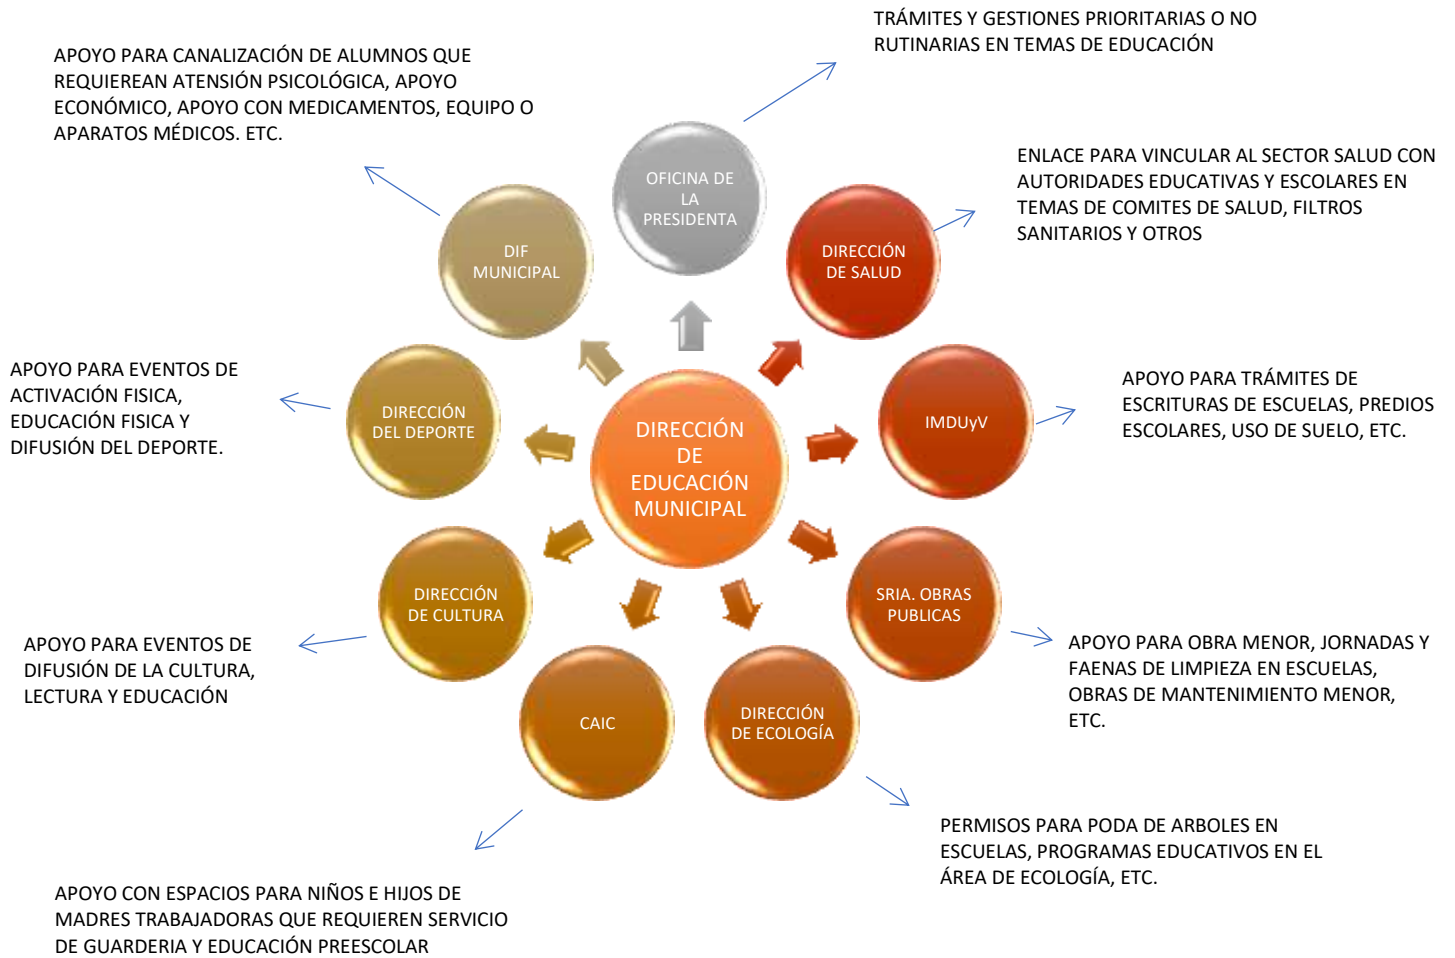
TRÁMITES Y GESTIONES PRIORITARIAS O NO RUTINARIAS EN TEMAS DE EDUCACIÓN

APOYO PARA CANALIZACIÓN DE ALUMNOS QUE REQUIEREAN ATENSIÓN PSICOLÓGICA, APOYO ECONÓMICO, APOYO CON MEDICAMENTOS, EQUIPO O APARATOS MÉDICOS. ETC.

OFICINA DE LA PRESIDENTA

ENLACE PARA VINCULAR AL SECTOR SALUD CON AUTORIDADES EDUCATIVAS Y ESCOLARES EN TEMAS DE COMITES DE SALUD, FILTROS SANITARIOS Y OTROS

DIF MUNICIPAL

DIRECCIÓN DE SALUD

APOYO PARA EVENTOS DE ACTIVACIÓN FISICA, EDUCACIÓN FISICA Y DIFUSIÓN DEL DEPORTE.

DIRECCIÓN DEL DEPORTE

DIRECCIÓN DE EDUCACIÓN MUNICIPAL

IMDUyV

APOYO PARA TRÁMITES DE ESCRITURAS DE ESCUELAS, PREDIOS ESCOLARES, USO DE SUELO, ETC.

DIRECCIÓN DE CULTURA

SRIA. OBRAS PUBLICAS

APOYO PARA EVENTOS DE DIFUSIÓN DE LA CULTURA, LECTURA Y EDUCACIÓN

APOYO PARA OBRA MENOR, JORNADAS Y FAENAS DE LIMPIEZA EN ESCUELAS, OBRAS DE MANTENIMIENTO MENOR, ETC.

CAIC

DIRECCIÓN DE ECOLOGÍA

PERMISOS PARA PODA DE ARBOLES EN ESCUELAS, PROGRAMAS EDUCATIVOS EN EL ÁREA DE ECOLOGÍA, ETC.

APOYO CON ESPACIOS PARA NIÑOS E HIJOS DE MADRES TRABAJADORAS QUE REQUIEREN SERVICIO DE GUARDERIA Y EDUCACIÓN PREESCOLAR